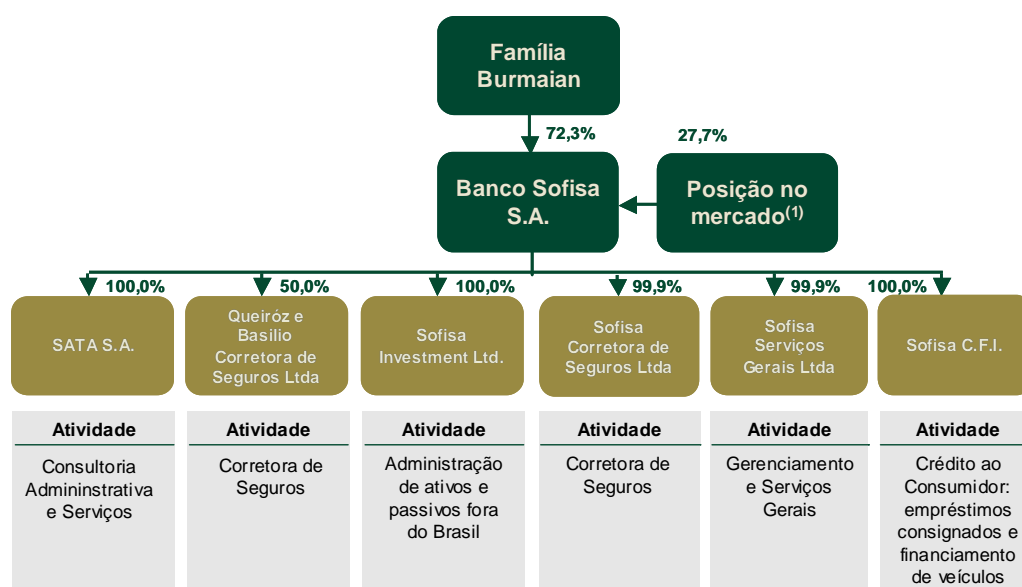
Família Burmaian

72,3%

27,7%

Banco Sofisa S.A.

Posição no mercado$^{(1)}$

100,0%

50,0%

100,0%

99,9%

99,9%

100,0%

SATA S.A.

Queiróz e Basilio Corretora de Seguros Ltda

Sofisa Investment Ltd.

Sofisa Corretora de Seguros Ltda

Sofisa Serviços Gerais Ltda

Sofisa C.F.I.

Atividade

Consultoria Admininstrativa e Serviços

Atividade

Corretora de Seguros

Atividade

Administração de ativos e passivos fora do Brasil

Atividade

Corretora de Seguros

Atividade

Gerenciamento e Serviços Gerais

Atividade

Crédito ao Consumidor: empréstimos consignados e financiamento de veículos